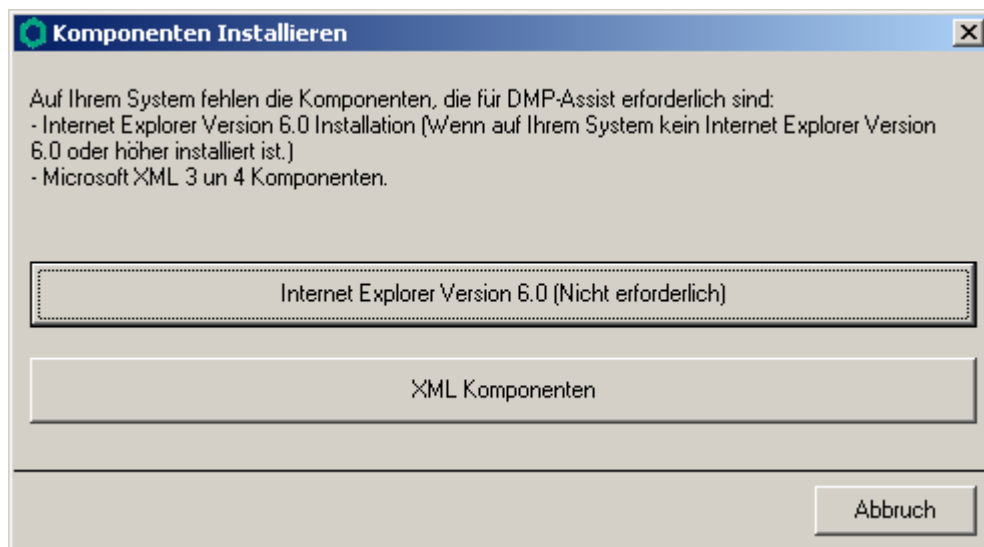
Komponenten Installieren

Auf Ihrem System fehlen die Komponenten, die für DMP-Assist erforderlich sind:
- Internet Explorer Version 6.0 Installation (Wenn auf Ihrem System kein Internet Explorer Version 6.0 oder höher installiert ist.)
- Microsoft XML 3 un 4 Komponenten.

Internet Explorer Version 6.0 (Nicht erforderlich)

XML Komponenten

Abbruch